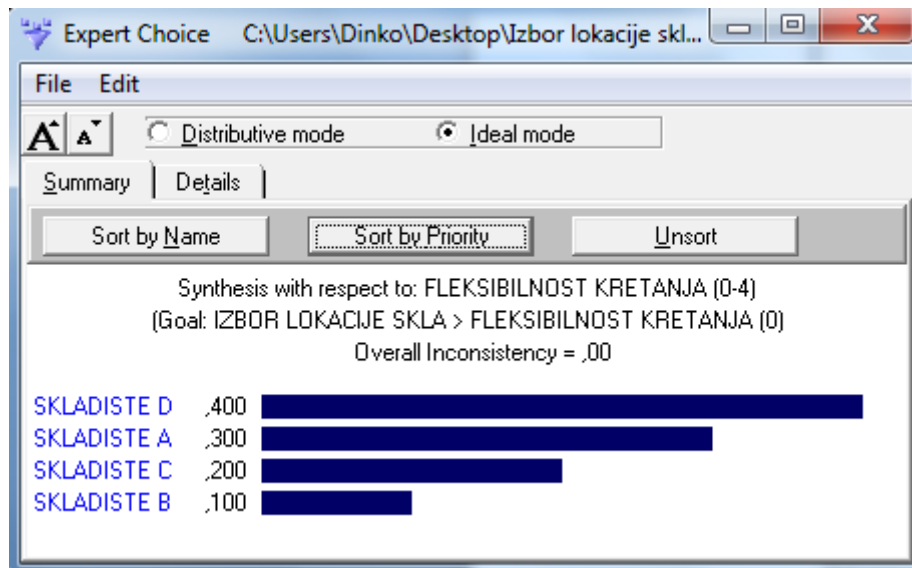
Expert Choice C:\Users\Dinko\Desktop\Izbor lokacije skl...

File Edit

A A Distributive mode Ideal mode

Summary Details

Sort by Name Sort by Priority Unsort

Synthesis with respect to: FLEKSIBILNOST KRETANJA (0-4)
(Goal: IZBOR LOKACIJE SKLA > FLEKSIBILNOST KRETANJA (0)
Overall Inconsistency = ,00

SKLADISTE D ,400
SKLADISTE A ,300
SKLADISTE C ,200
SKLADISTE B ,100